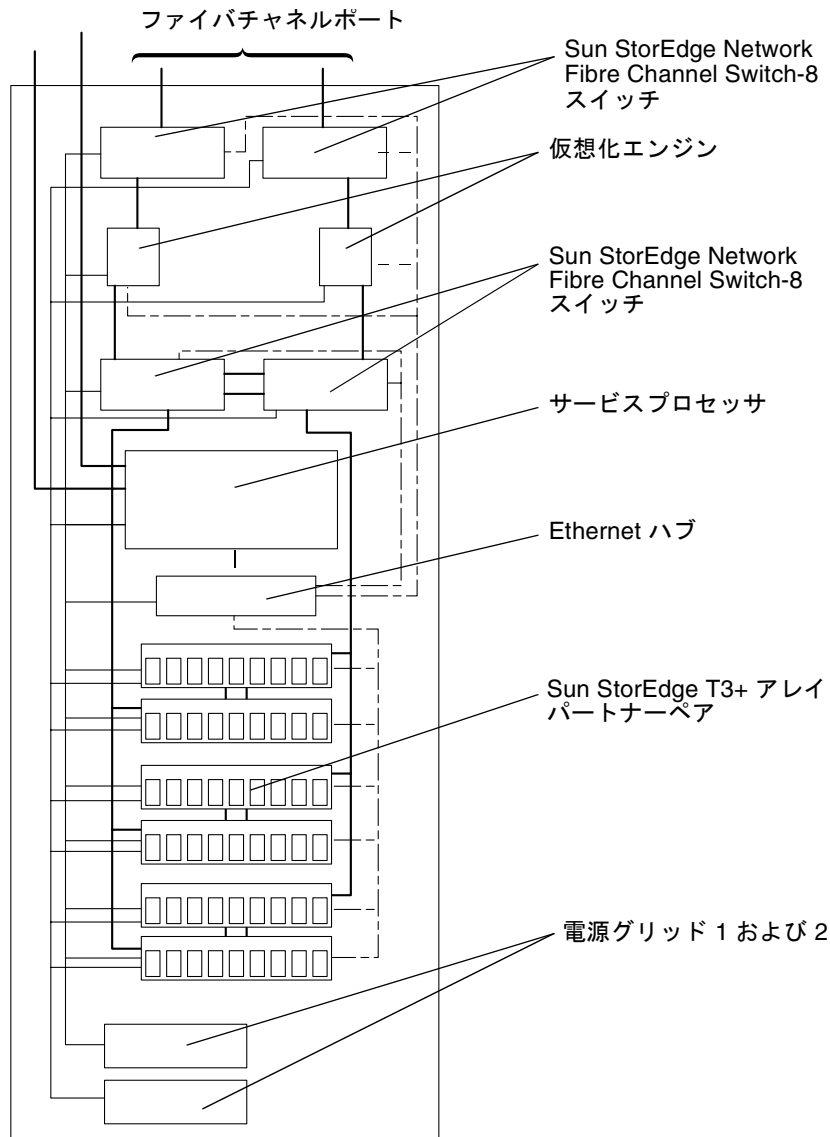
ファイバチャネルポート

Sun StorEdge Network Fibre Channel Switch-8 スイッチ

仮想化エンジン

Sun StorEdge Network Fibre Channel Switch-8 スイッチ

サービスプロセッサ

Ethernet ハブ

Sun StorEdge T3+ アレイパートナーペア

電源グリッド 1 および 2